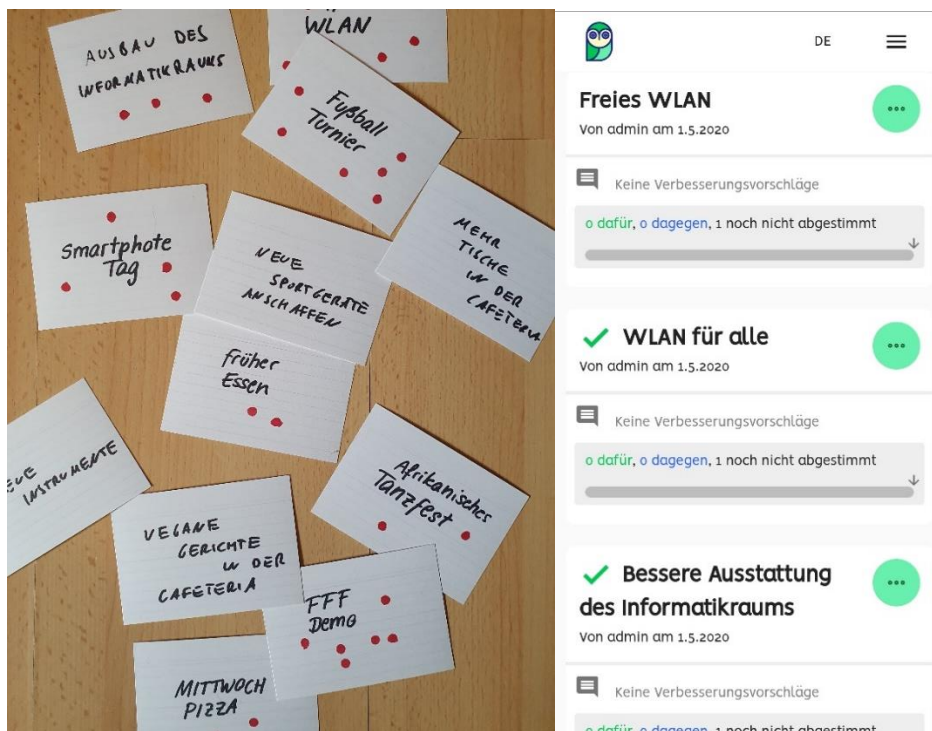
AUSBAU DES INFORMATIKRAUMS

WLAN

Fußball Turnier

Smartphote Tag

NEUE SPORTGERÄTE ANSCHAFFEN

MEHR TISCHE IN DER CAFETERIA

früher Essen

EUE INSTRUMENTE

Afrikanisches Tanzfest

VEGANE GERICHTE IN DER CAFETERIA

FFF Demo

MITTWOCH PIZZA

DE

Freies WLAN
Von admin am 1.5.2020

Keine Verbesserungsvorschläge

0 dafür, 0 dagegen, 1 noch nicht abgestimmt

WLAN für alle
Von admin am 1.5.2020

Keine Verbesserungsvorschläge

0 dafür, 0 dagegen, 1 noch nicht abgestimmt

Bessere Ausstattung des Informatikraums
Von admin am 1.5.2020

Keine Verbesserungsvorschläge

0 dafür, 0 dagegen, 1 noch nicht abgestimmt